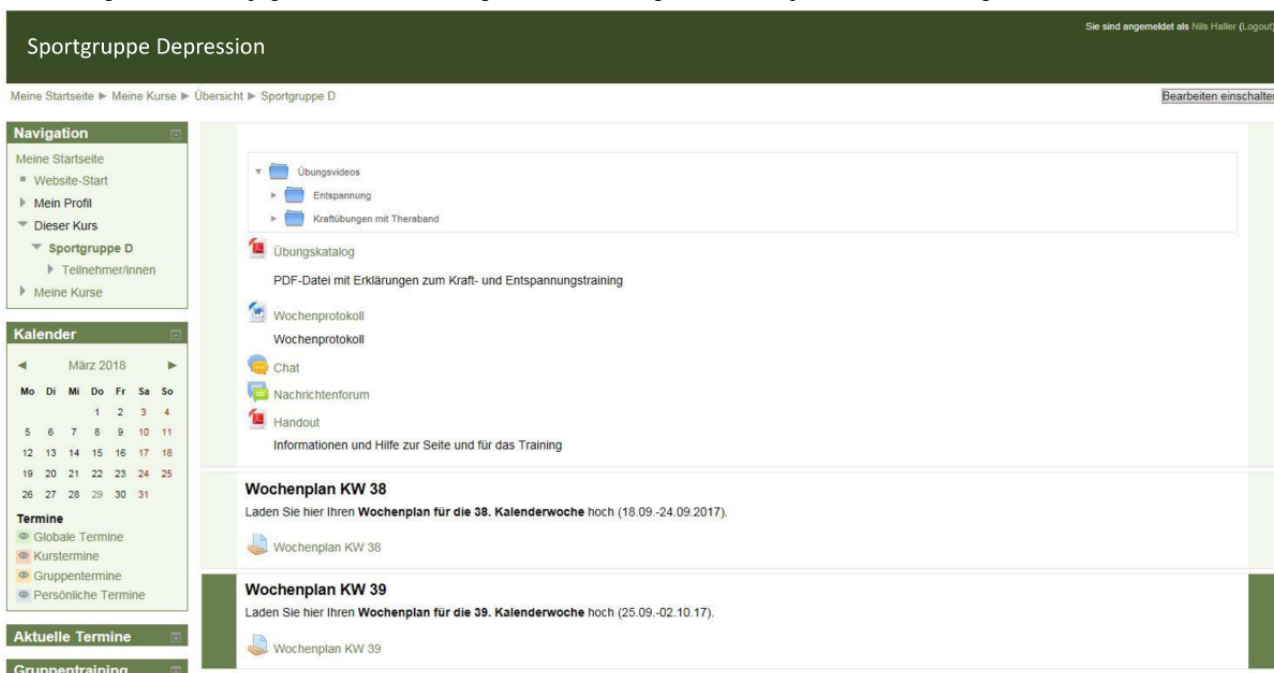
Sportgruppe Depression

Sie sind angemeldet als Nils Haller (Logout)

Meine Startseite ► Meine Kurse ► Übersicht ► Sportgruppe D

Bearbeiten einschalten

Navigation

Meine Startseite
Website-Start
Mein Profil
Dieser Kurs
Sportgruppe D
Teilnehmer/innen
Meine Kurse

Kalender

◄ März 2018 ►

| Mo | Di | Mi | Do | Fr | Sa | So |
|---|---|---|---|---|---|---|
| | | | 1 | 2 | 3 | 4 |
| 5 | 6 | 7 | 8 | 9 | 10 | 11 |
| 12 | 13 | 14 | 15 | 16 | 17 | 18 |
| 19 | 20 | 21 | 22 | 23 | 24 | 25 |
| 26 | 27 | 28 | 29 | 30 | 31 | |

Termine
Globale Termine
Kurstermine
Gruppentermine
Persönliche Termine

Aktuelle Termine

Gruppentraining

Übungsvideos
Entspannung
Kraftübungen mit Theraband

Übungskatalog
PDF-Datei mit Erklärungen zum Kraft- und Entspannungstraining

Wochenprotokoll
Wochenprotokoll

Chat

Nachrichtenforum

Handout
Informationen und Hilfe zur Seite und für das Training

Wochenplan KW 38
Laden Sie hier Ihren **Wochenplan für die 38. Kalenderwoche** hoch (18.09.-24.09.2017).

Wochenplan KW 38

Wochenplan KW 39
Laden Sie hier Ihren **Wochenplan für die 39. Kalenderwoche** hoch (25.09.-02.10.17).

Wochenplan KW 39